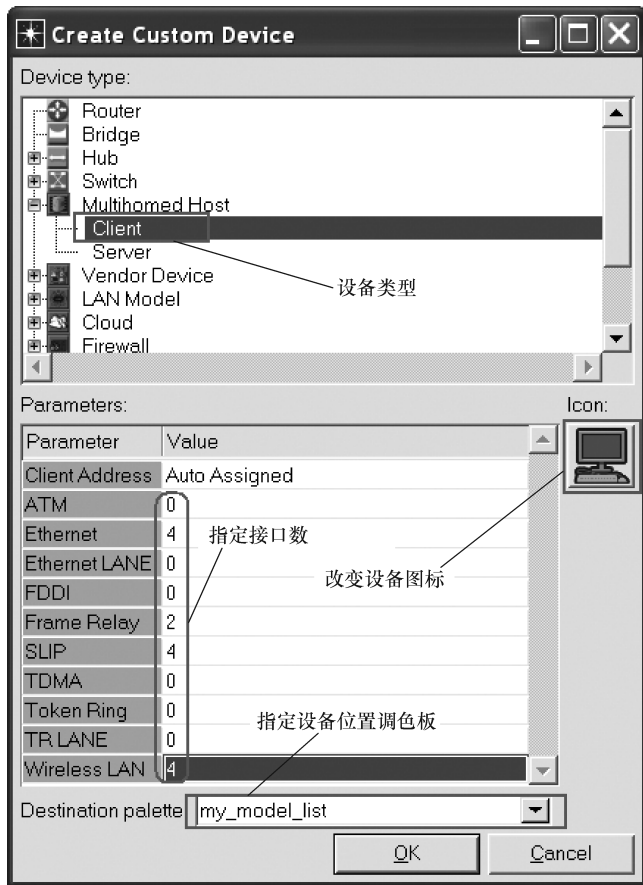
Create Custom Device

Device type:

Router
Bridge
Hub
Switch
Multihomed Host
Client
Server
Vendor Device
LAN Model
Cloud
Firewall

设备类型

Parameters:

Icon:

| Parameter | Value |
|---|---|
| Client Address | Auto Assigned |
| ATM | 0 |
| Ethernet | 4 |
| Ethernet LANE | 0 |
| FDDI | 0 |
| Frame Relay | 2 |
| SLIP | 4 |
| TDMA | 0 |
| Token Ring | 0 |
| TR LANE | 0 |
| Wireless LAN | 4 |

指定接口数

改变设备图标

指定设备位置调色板

Destination palette my_model_list

OK

Cancel